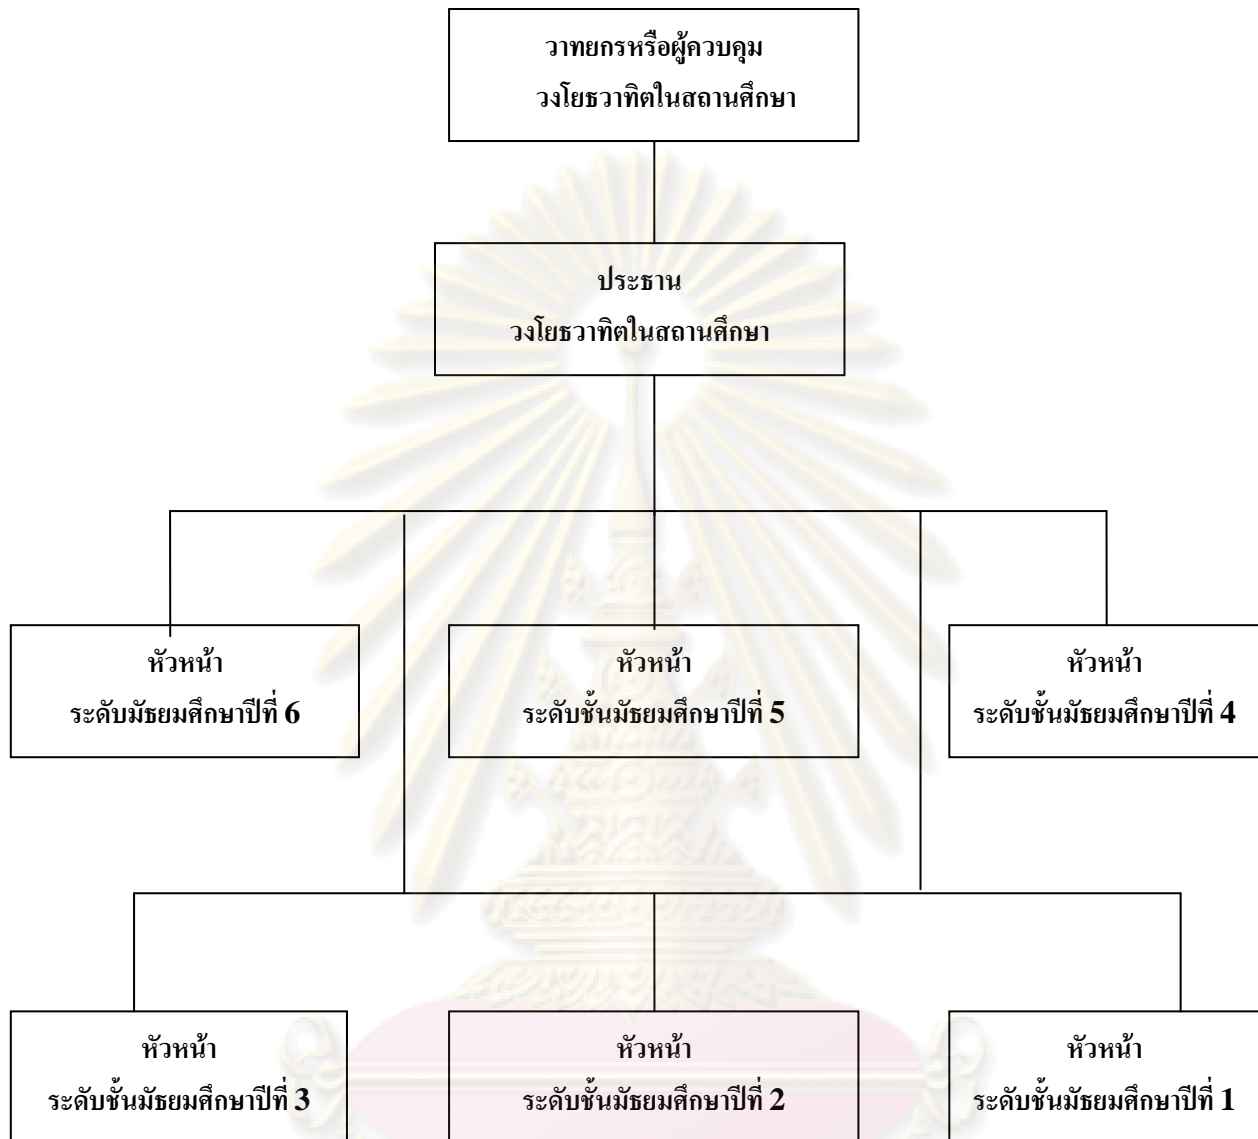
วาทยกรหรือผู้ควบคุม
วงโยธวาทิตในสถานศึกษา

ประธาน
วงโยธวาทิตในสถานศึกษา

หัวหน้า
ระดับมัธยมศึกษาปีที่ 6

หัวหน้า
ระดับชั้นมัธยมศึกษาปีที่ 5

หัวหน้า
ระดับชั้นมัธยมศึกษาปีที่ 4

หัวหน้า
ระดับชั้นมัธยมศึกษาปีที่ 3

หัวหน้า
ระดับชั้นมัธยมศึกษาปีที่ 2

หัวหน้า
ระดับชั้นมัธยมศึกษาปีที่ 1